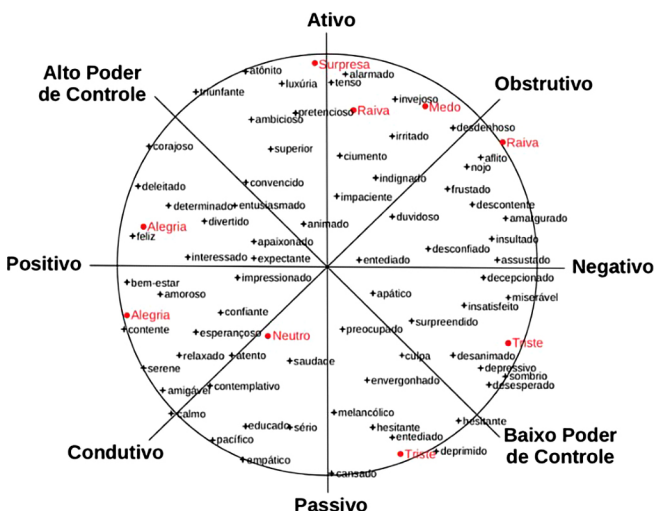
Ativo

Alto Poder de Controle

Obstrutivo

Positivo

Negativo

Condutivo

Baixo Poder de Controle

Passivo

Surpresa
atônito
alarmado
luxúria
tenso
triunfante
invejoso
Medo
pretencioso
Raiva
ambicioso
desdenhoso
irritado
Raiva
corajoso
superior
aflito
ciumento
nojo
indignado
frustado
convencido
deleitado
impaciente
descontente
determinado
entusiasmado
amargurado
duvidoso
Alegria
divertido
animado
insultado
feliz
apaixonado
desconfiado
interessado
expectante
entediado
assustado
impressionado
decepcionado
bem-estar
amoroso
apático
miserável
insatisfeito
Alegria
confiante
surpreendido
contente
esperançoso
Neutro
preocupado
Triste
relaxado
atento
culpa
desanimado
saudade
depressivo
serene
sombrio
contemplativo
envergonhado
desesperado
amigável
calmo
melancólico
hesitante
educado
sério
hesitante
pacífico
entediado
deprimido
Triste
empático
cansado